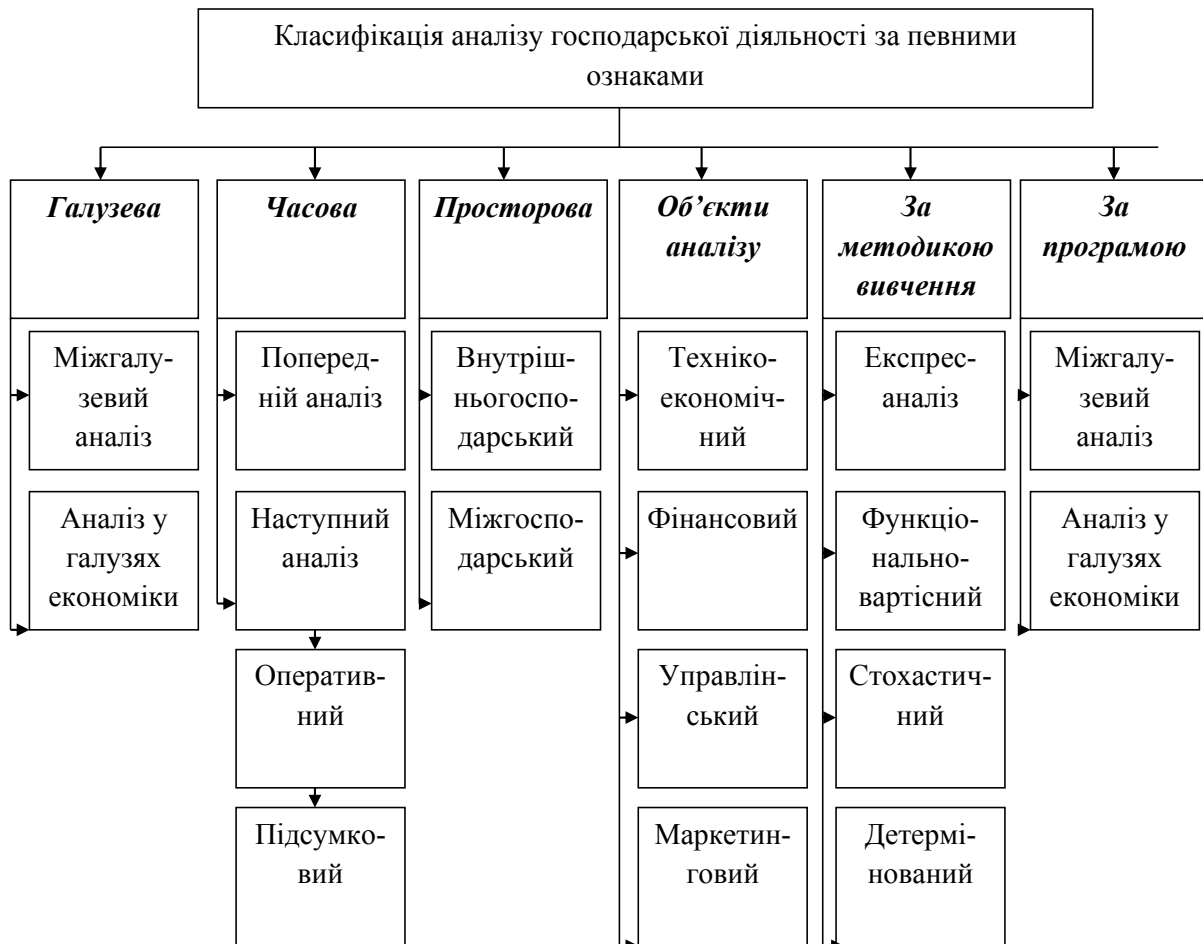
Класифікація аналізу господарської діяльності за певними ознаками

Галузева

Міжгалузевий аналіз

Аналіз у галузях економіки

Часова

Попередній аналіз

Наступний аналіз

Оперативний

Підсумковий

Просторова

Внутрішньогосподарський

Міжгосподарський

Об'єкти аналізу

Техніко-економічний

Фінансовий

Управлінський

Маркетинговий

За методикою вивчення

Експрес-аналіз

Функціонально-вартісний

Стохастичний

Детермінований

За програмою

Міжгалузевий аналіз

Аналіз у галузях економіки